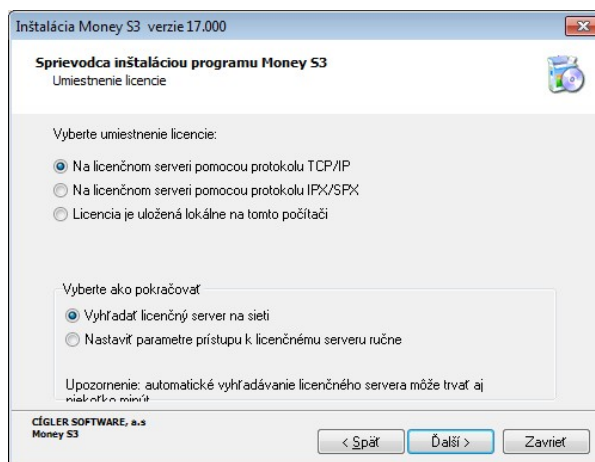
Inštalácia Money S3 verzie 17.000

Sprievodca inštaláciou programu Money S3
Umiestnenie licencie

Vyberte umiestnenie licencie:

Na licenčnom serveri pomocou protokolu TCP/IP

Na licenčnom serveri pomocou protokolu IPX/SPX

Licencia je uložená lokálne na tomto počítači

Vyberte ako pokračovať

Vyhľadať licenčný server na sieti

Nastaviť parametre prístupu k licenčnému serveru ručne

Upozornenie: automatické vyhľadávanie licenčného servera môže trvať aj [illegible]

CÍGLER SOFTWARE, a.s
Money S3

< Späť

Ďalší >

Zavrieť